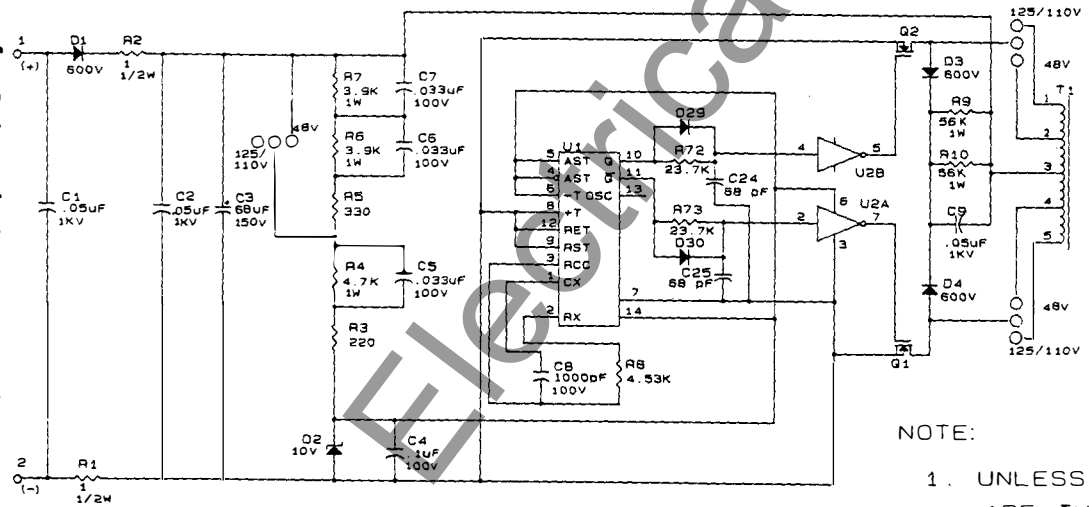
1
(+)
D1
600V
R2
1
1/2W
2
(-)
R1
1
1/2W
C1
.05uF
1KV
C2
.05uF
1KV
C3
68uF
150V
125/
110V
48V
R7
3.9K
1W
C7
.033uF
100V
R6
3.9K
1W
C6
.033uF
100V
R5
330
R4
4.7K
1W
C5
.033uF
100V
R3
220
D2
10V
C4
.1uF
100V
U1
5 AST Q 10
4 AST $\overline{Q}$ 11
6 -T OSC 13
8 +T
12 RET
9 RST
3 RCC
1 CX
2 RX
7
14
D29
R72
23.7K
C24
68 pF
R73
23.7K
D30
C25
68 pF
C8
1000pF
100V
R8
4.53K
4
U2B
5
2
6
U2A
7
3
Q2
Q1
D3
600V
R9
56K
1W
R10
56K
1W
C9
.05uF
1KV
D4
600V
125/110V
48V
48V
125/110V
T1
1
2
3
4
5
Electrical
NOTE:
1. UNLESS
ARE I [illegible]